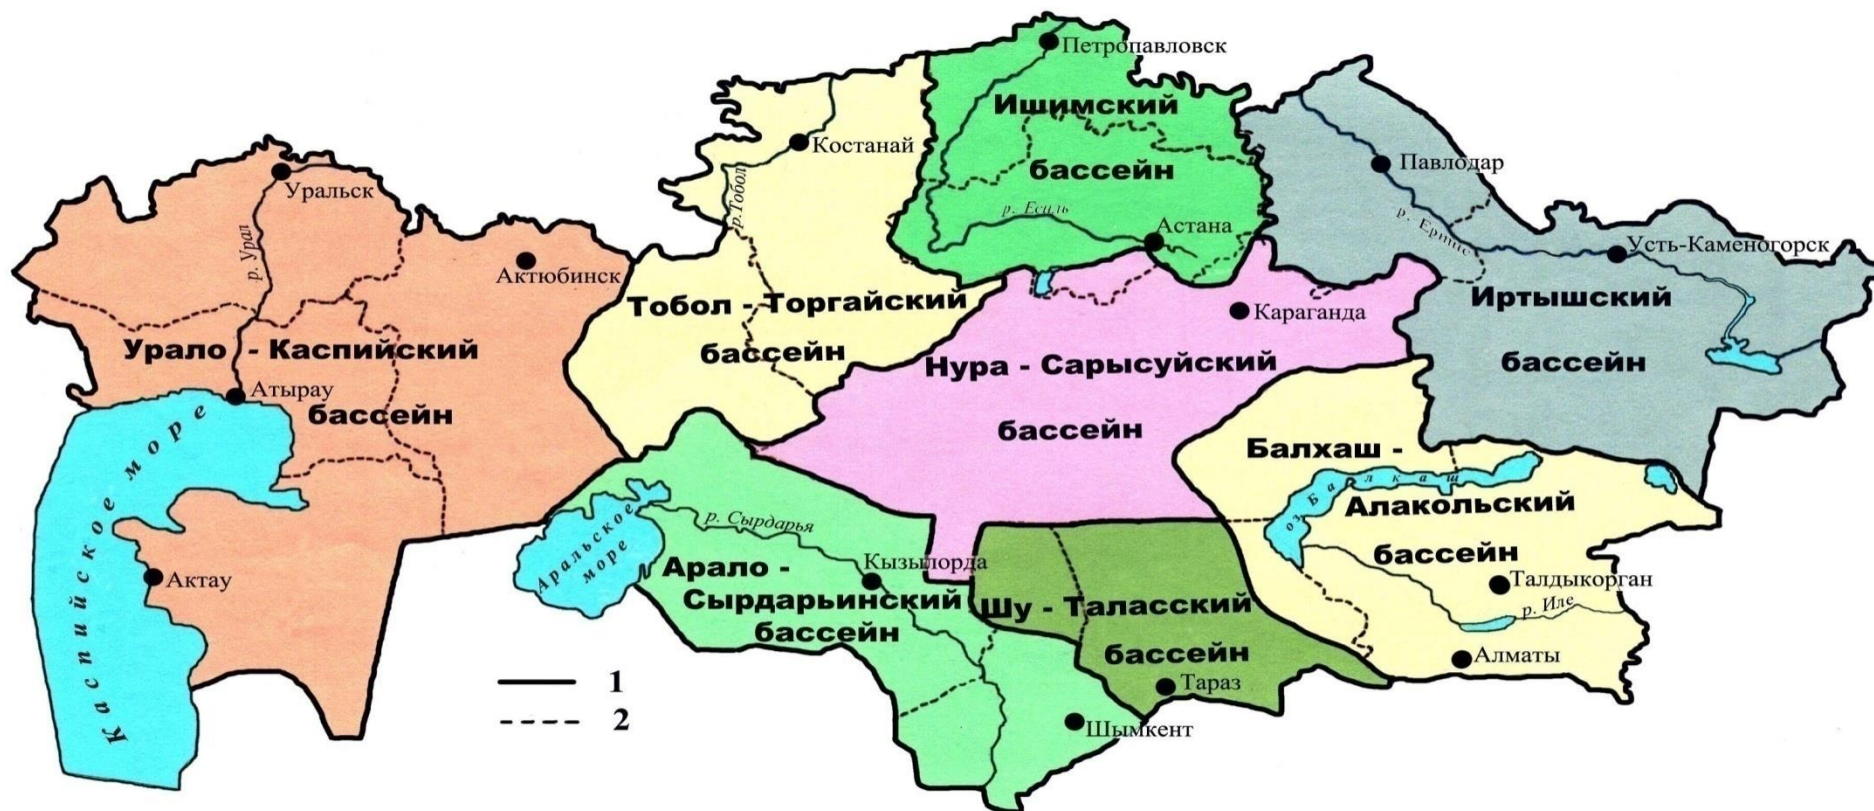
Петропавловск

Ишимский бассейн

Костанай

Павлодар

р. Тобол

Уральск

р. Есиль

Астана

р. Ертис

Усть-Каменогорск

р. Урал

Актюбинск

Тобол - Торгайский бассейн

Караганда

Иртышский бассейн

Урало - Каспийский бассейн

Атырау

Нура - Сарысуйский бассейн

Каспийское море

Балхаш - Алакольский бассейн

оз. Балкаш

р. Сырдарья

Аральское море

Актау

Арало - Сырдарьинский бассейн

Кызылорда

Шу - Таласский бассейн

Талдыкорган

р. Иле

Алматы

Тараз

Шымкент

1

2